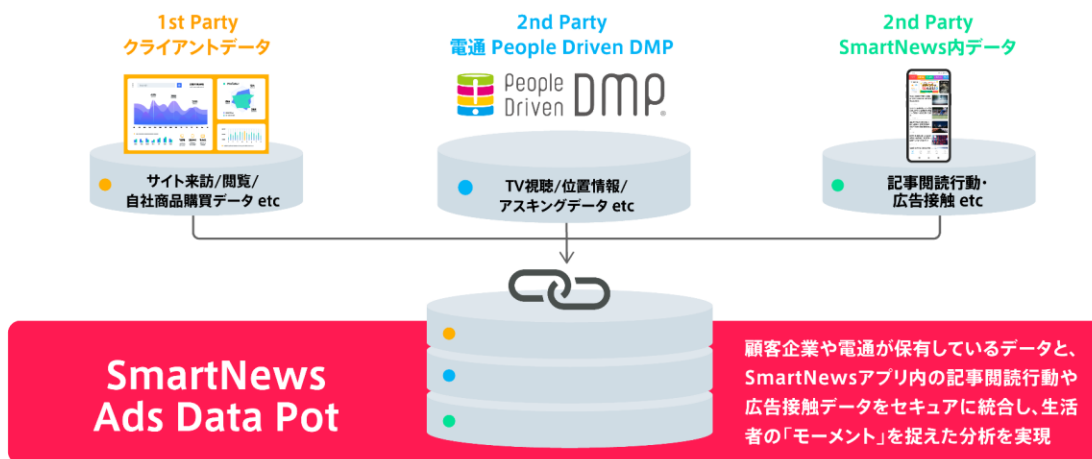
1st Party
クライアントデータ

2nd Party
電通 People Driven DMP

2nd Party
SmartNews内データ

People Driven DMP

サイト来訪/閲覧/
自社商品購買データ etc

TV視聴/位置情報/
アスキングデータ etc

記事閲読行動・
広告接触 etc

SmartNews
Ads Data Pot

顧客企業や電通が保有しているデータと、SmartNewsアプリ内の記事閲読行動や広告接触データをセキュアに統合し、生活者の「モーメント」を捉えた分析を実現